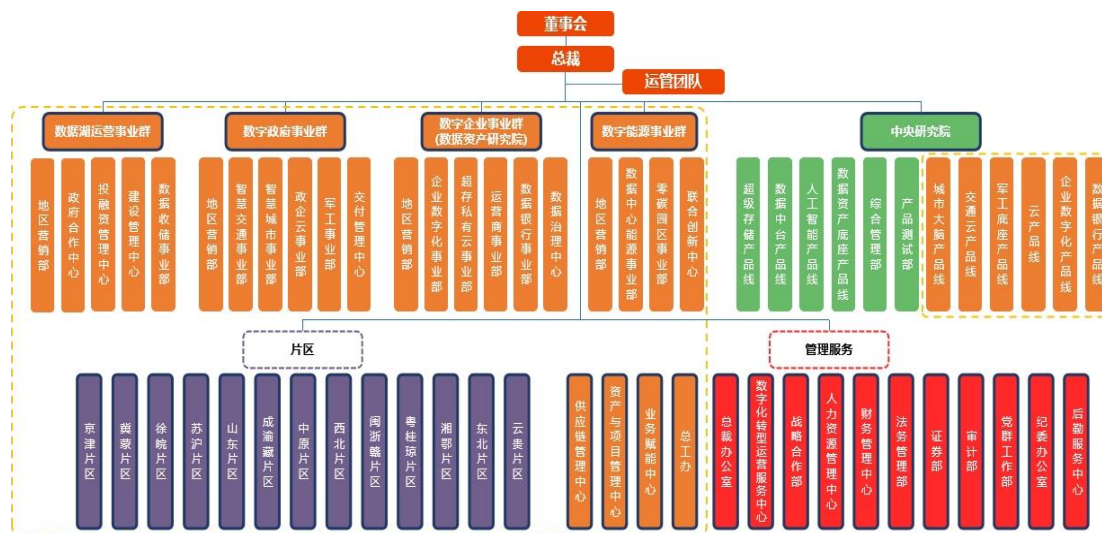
董事会

总裁

运管团队

数据湖运营事业群

地区营销部

政府合作中心

投融资管理中心

建设管理中心

数据收储事业部

数字政府事业群

地区营销部

智慧交通事业部

智慧城市事业部

政企云事业部

军工事业部

交付管理中心

数字企业事业群
（数据资产研究院）

地区营销部

企业数字化事业部

超存私有云事业部

运营商事业部

数据银行事业部

数据治理中心

数字能源事业群

地区营销部

数据中心能源事业部

零碳园区事业部

联合创新中心

中央研究院

超级存储产品线

数据中台产品线

人工智能产品线

数据资产底座产品线

综合管理部

产品测试部

城市大脑产品线

交通云产品线

军工底座产品线

云产品线

企业数字化产品线

数据银行产品

片区

京津片区

冀蒙片区

徐皖片区

苏沪片区

山东片区

成渝藏片区

中原片区

西北片区

闽浙赣片区

粤桂琼片区

湘鄂片区

东北片区

云贵片区

供应链管理中心

资产与项目管理中心

业务赋能中心

总工办

管理服务

总裁办公室

数字化转型运营服务中心

战略合作部

人力资源管理中心

财务管理中心

法务管理部

证券部

审计部

党群工作部

纪委办公室

后勤服务中心